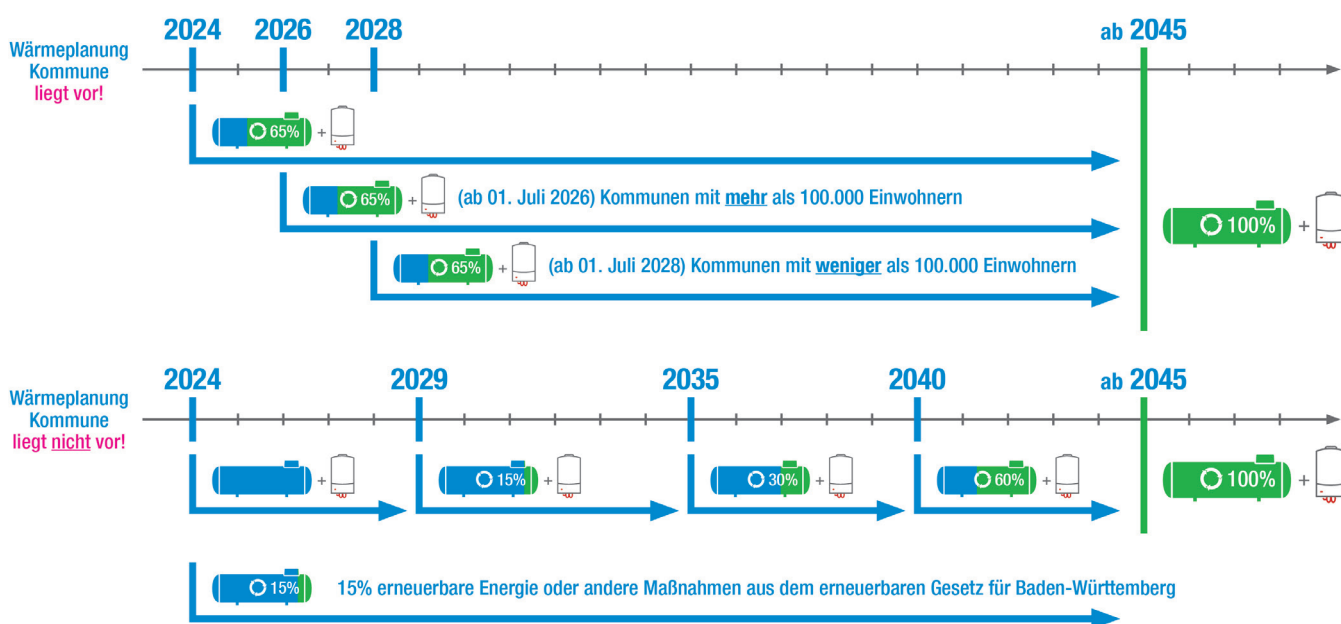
Wärmeplanung Kommune liegt vor!

2024 2026 2028 ab 2045

65% +

65% + (ab 01. Juli 2026) Kommunen mit mehr als 100.000 Einwohnern

65% + (ab 01. Juli 2028) Kommunen mit weniger als 100.000 Einwohnern

100% +

Wärmeplanung Kommune liegt nicht vor!

2024 2029 2035 2040 ab 2045

+

15% +

30% +

60% +

100% +

15% 15% erneuerbare Energie oder andere Maßnahmen aus dem erneuerbaren Gesetz für Baden-Württemberg